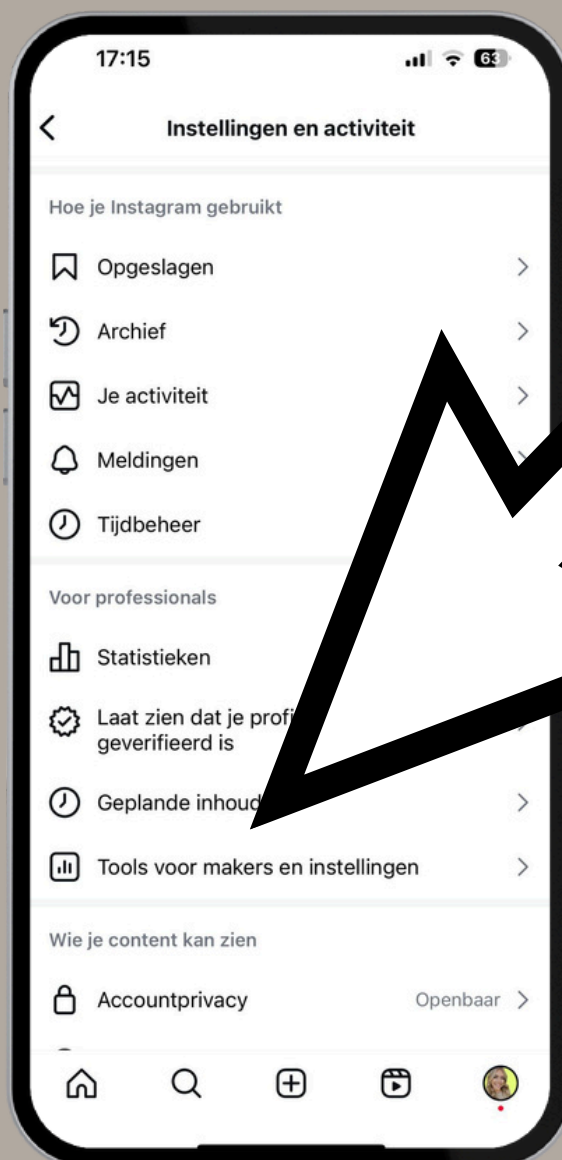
17:15

63

<

Instellingen en activiteit

Hoe je Instagram gebruikt

Opgeslagen >

Archief >

Je activiteit >

Meldingen

Tijdbeheer

Voor professionals

Statistieken

Laat zien dat je profi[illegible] geverifieerd is

Geplande inhoud >

Tools voor makers en instellingen >

Wie je content kan zien

Accountprivacy Openbaar >